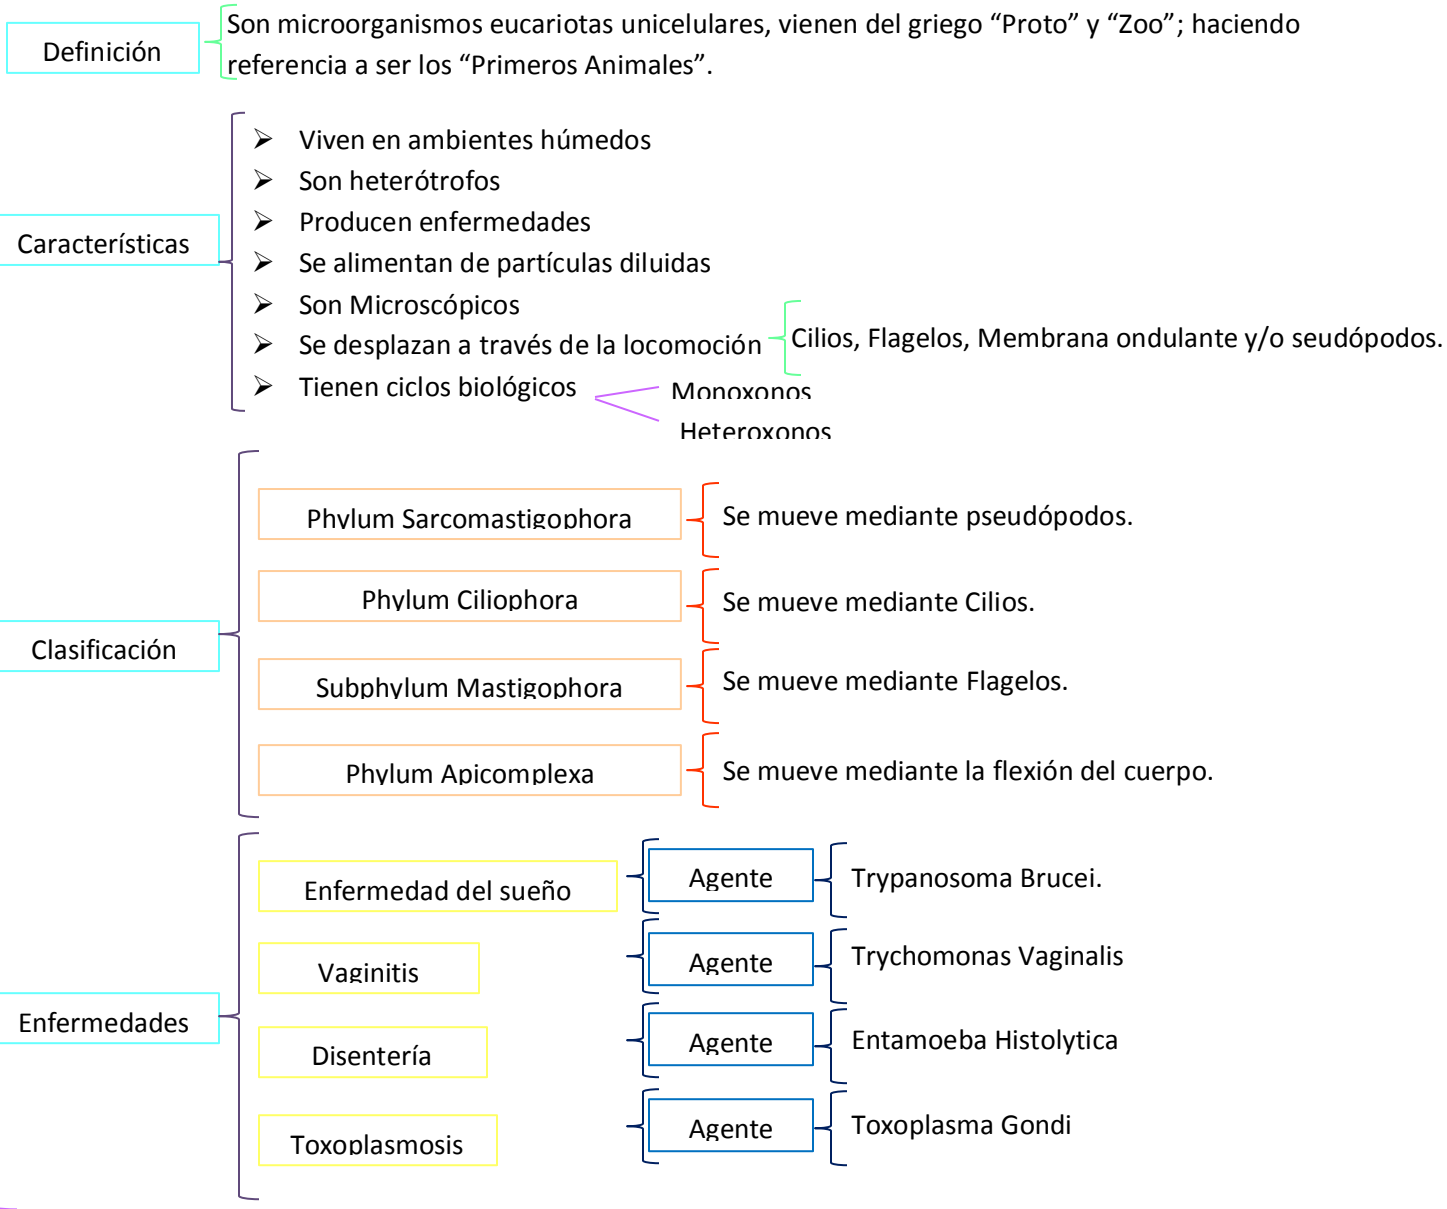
Definición

Son microorganismos eucariotas unicelulares, vienen del griego “Proto” y “Zoo”; haciendo referencia a ser los “Primeros Animales”.

Características

- Viven en ambientes húmedos
- Son heterótrofos
- Producen enfermedades
- Se alimentan de partículas diluidas
- Son Microscópicos
- Se desplazan a través de la locomoción
- Tienen ciclos biológicos

Cilios, Flagelos, Membrana ondulante y/o seudópodos.

Monoxonos

Heteroxonos

Clasificación

Phylum Sarcomastigophora

Se mueve mediante pseudópodos.

Phylum Ciliophora

Se mueve mediante Cilios.

Subphylum Mastigophora

Se mueve mediante Flagelos.

Phylum Apicomplexa

Se mueve mediante la flexión del cuerpo.

Enfermedades

Enfermedad del sueño

Agente

Trypanosoma Brucei.

Vaginitis

Agente

Trychomonas Vaginalis

Disentería

Agente

Entamoeba Histolytica

Toxoplasmosis

Agente

Toxoplasma Gondi